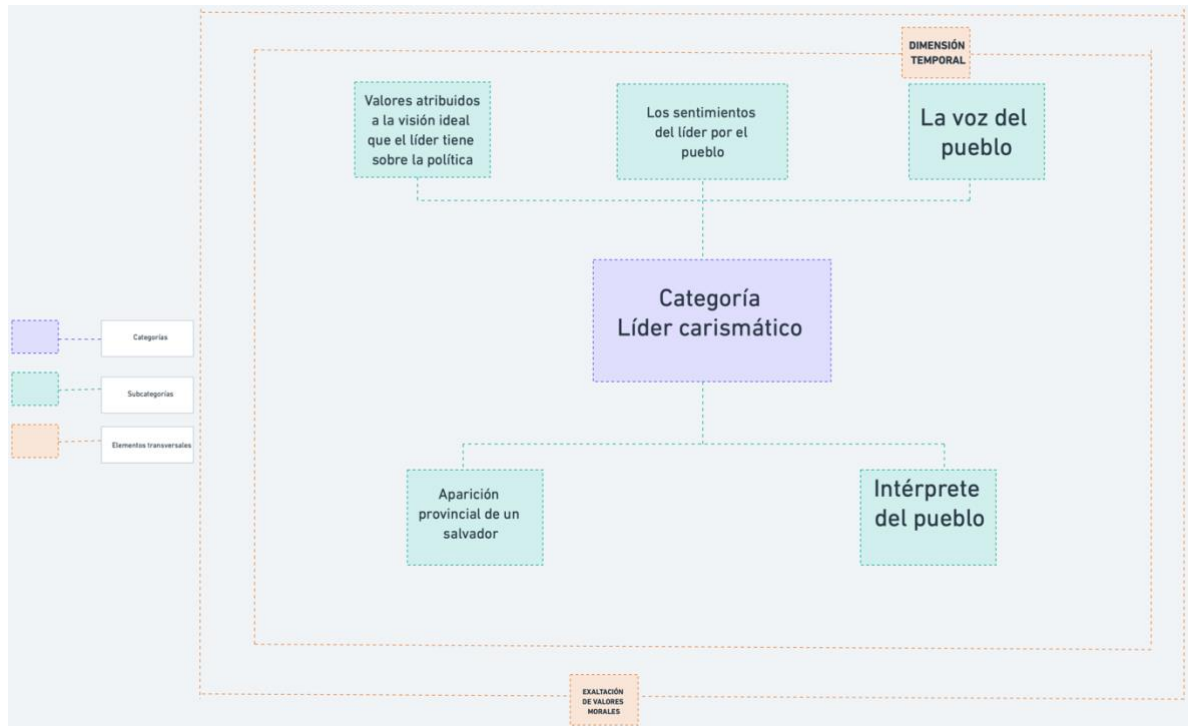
DIMENSIÓN TEMPORAL

Valores atribuidos a la visión ideal que el líder tiene sobre la política

Los sentimientos del líder por el pueblo

La voz del pueblo

Categoría Líder carismático

Aparición provincial de un salvador

Intérprete del pueblo

Categorías

Subcategorías

Elementos transversales

EXALTACIÓN DE VALORES MORALES